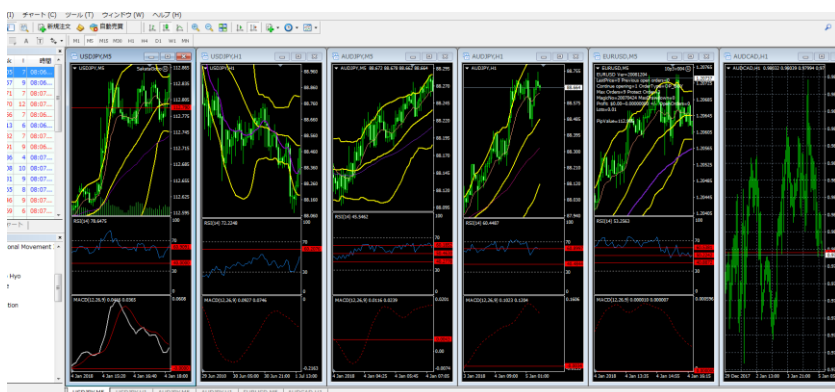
(I) チャート (C) ツール (T) ウィンドウ (W) ヘルプ (H)

新規注文 自動売買

M1 M5 M15 M30 H1 H4 D1 W1 MN

USDJPY,M5

USDJPY,M5

RSI(14) 78.6475

MACD(12,26,9) 0.0489 0.0383

USDJPY,H1

USDJPY,H1

RSI(14) 72.2248

MACD(12,26,9) 0.0927 0.0746

AUDJPY,M5

AUDJPY,M5 88.673 88.678 88.662 88.664

RSI(14) 45.5462

MACD(12,26,9) 0.0116 0.0239

AUDJPY,H1

AUDJPY,H1

RSI(14) 60.4487

MACD(12,26,9) 0.1023 0.1204

EURUSD,M5

EURUSD,M5

RSI(14) 53.2563

MACD(12,26,9) 0.000033 0.000007

AUDCAD,H1

AUDCAD,H1 0.98022 0.98039 0.97994 0.97

ional Movement

Hyo

tion

4 Jan 2018

29 Dec 2017